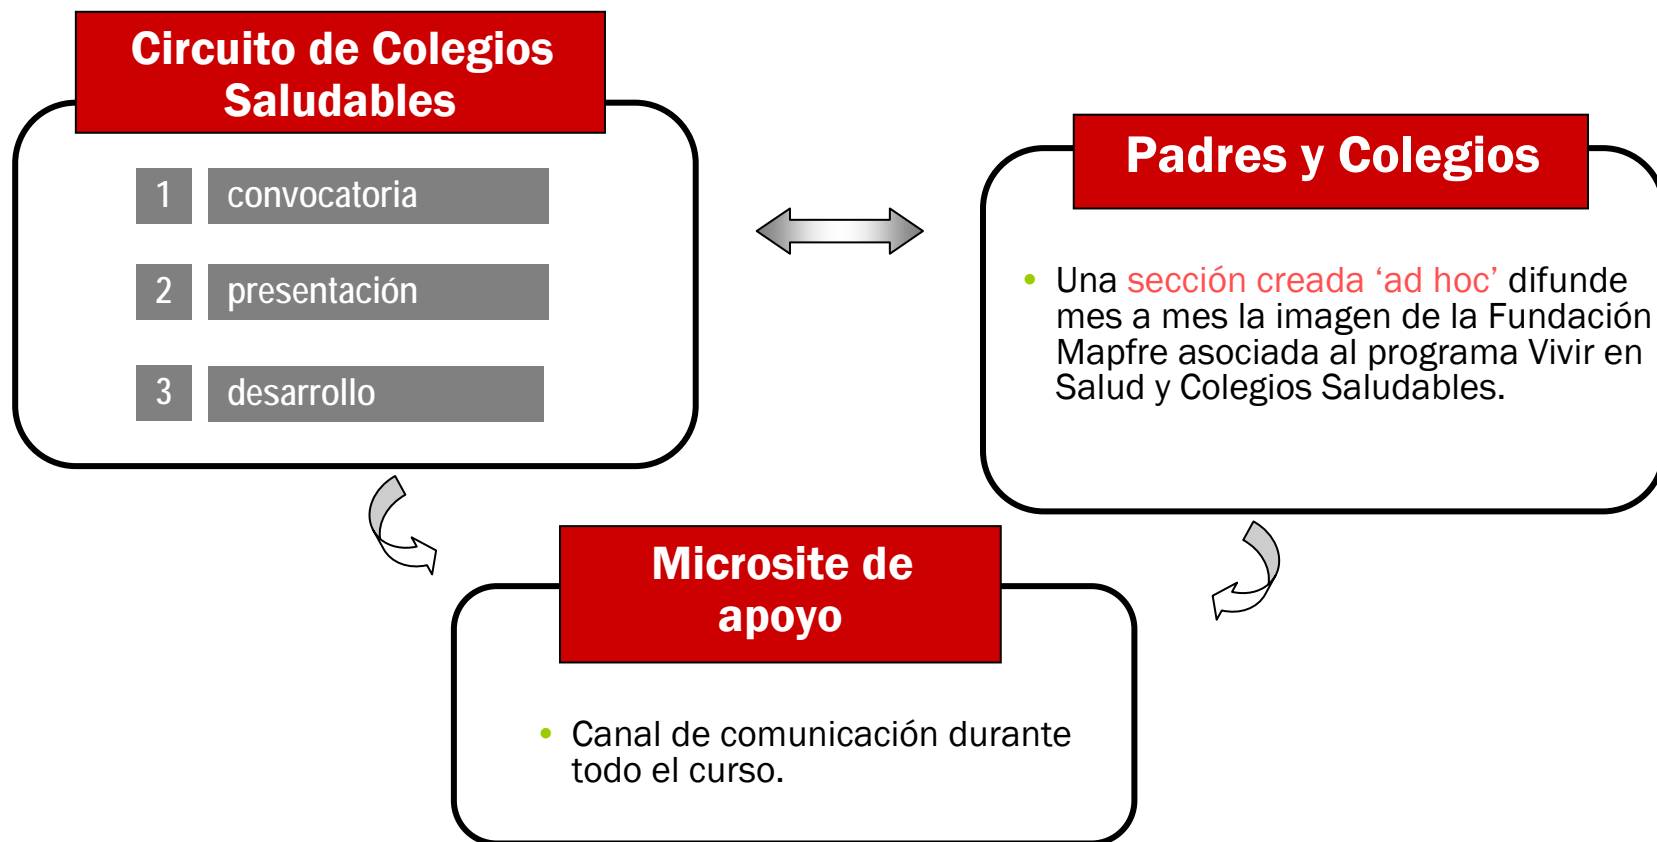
Circuito de Colegios Saludables

1 convocatoria

2 presentación

3 desarrollo

Padres y Colegios

• Una sección creada ‘ad hoc’ difunde mes a mes la imagen de la Fundación Mapfre asociada al programa Vivir en Salud y Colegios Saludables.

Microsite de apoyo

• Canal de comunicación durante todo el curso.